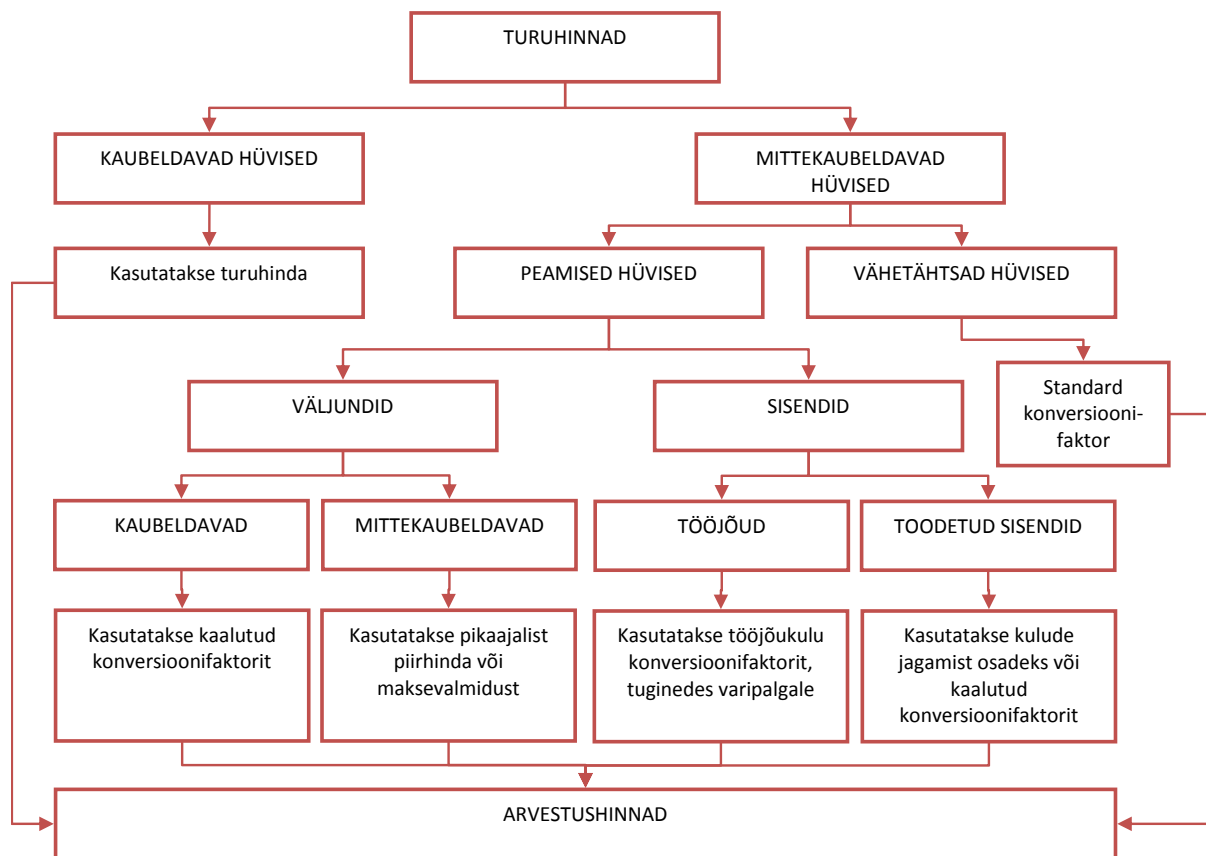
TURUHINNAD

KAUBELDAVAD HÜVISED

MITTEKAUBELDAVAD HÜVISED

Kasutatakse turuhinda

PEAMISED HÜVISED

VÄHETÄHTSAD HÜVISED

Standard konversioonifaktor

VÄLJUNDID

SISENDID

KAUBELDAVAD

MITTEKAUBELDAVAD

TÖÖJÕUD

TOODETUD SISENDID

Kasutatakse kaalutud konversioonifaktorit

Kasutatakse pikaajalist piirhinda või maksevalmidust

Kasutatakse tööjõukulu konversioonifaktorit, tuginedes varipalgale

Kasutatakse kulude jagamist osadeks või kaalutud konversioonifaktorit

ARVESTUSHINNAD